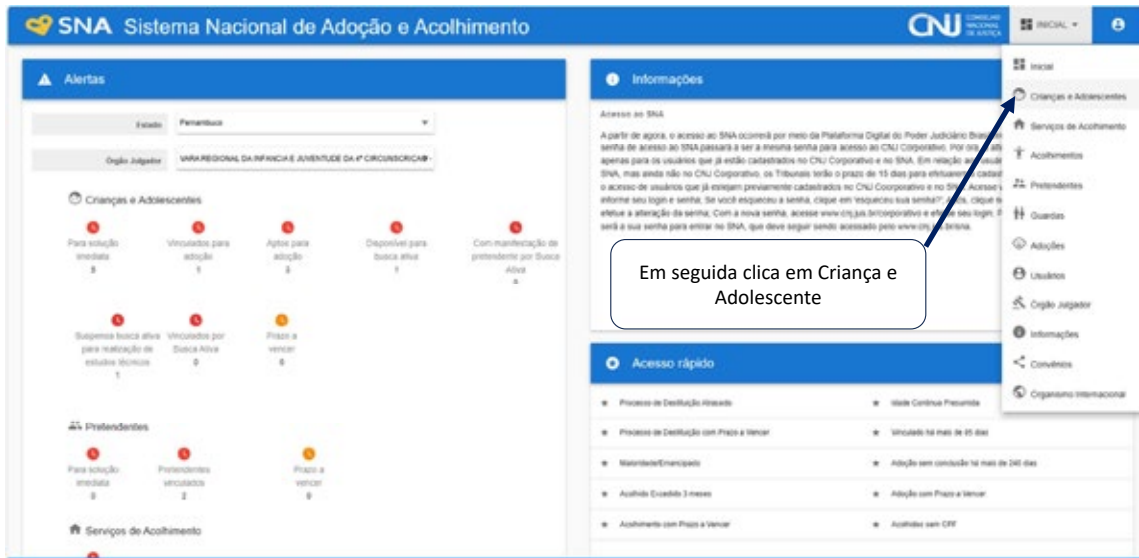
SNA Sistema Nacional de Adoção e Acolhimento

CNJ CONSELHO NACIONAL DE JUSTIÇA

INICIAL

Inicial
Crianças e Adolescentes
Serviços de Acolhimento
Acolhimentos
Pretendentes
Guardas
Adoções
Usuários
Órgão Julgador
Informações
Convênios
Organismo Internacional

Alertas

Estado: Pernambuco

Órgão Julgador: VARA REGIONAL DA INFÂNCIA E JUVENTUDE DA 4ª CIRCUNSCRIÇÃO -

Crianças e Adolescentes

Para solução imediata 5
Vinculados para adoção 1
Aptos para adoção 3
Disponível para busca ativa 1
Com manifestação de pretendente por Busca Ativa 4

Suspenso busca ativa para realização de estudos técnicos 1
Vinculados por Busca Ativa 0
Prazo a vencer 6

Pretendentes

Para solução imediata 0
Pretendentes vinculados 2
Prazo a vencer 0

Serviços de Acolhimento

Informações

Acesso ao SNA

A partir de agora, o acesso ao SNA ocorrerá por meio da Plataforma Digital do Poder Judiciário Brasileiro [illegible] senha de acesso ao SNA passará a ser a mesma senha para acesso ao CNJ Corporativo. Por ora, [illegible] apenas para os usuários que já estão cadastrados no CNJ Corporativo e no SNA. Em relação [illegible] SNA, mas ainda não no CNJ Corporativo, os Tribunais terão o prazo de 15 dias para efetuarem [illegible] o acesso de usuários que já estejam previamente cadastrados no CNJ Corporativo e no SNA. Acesse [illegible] informe seu login e senha. Se você esqueceu a senha, clique em "esqueceu sua senha?". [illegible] efetue a alteração da senha. Com a nova senha, acesse www.cnj.jus.br/corporativo e efetue seu login. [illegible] será a sua senha para entrar no SNA, que deve seguir sendo acessado pelo www.cnj.jus.br/sna.

Em seguida clica em Criança e Adolescente

Acesso rápido

Processo de Destituição Atrasado
Idade Contínua Presumida
Processo de Destituição com Prazo a Vencer
Vinculado há mais de 45 dias
Maioridade/Emancipado
Adoção sem conclusão há mais de 245 dias
Acolhido Excedido 3 meses
Adoção com Prazo a Vencer
Acolhimento com Prazo a Vencer
Acolhidos sem CPF